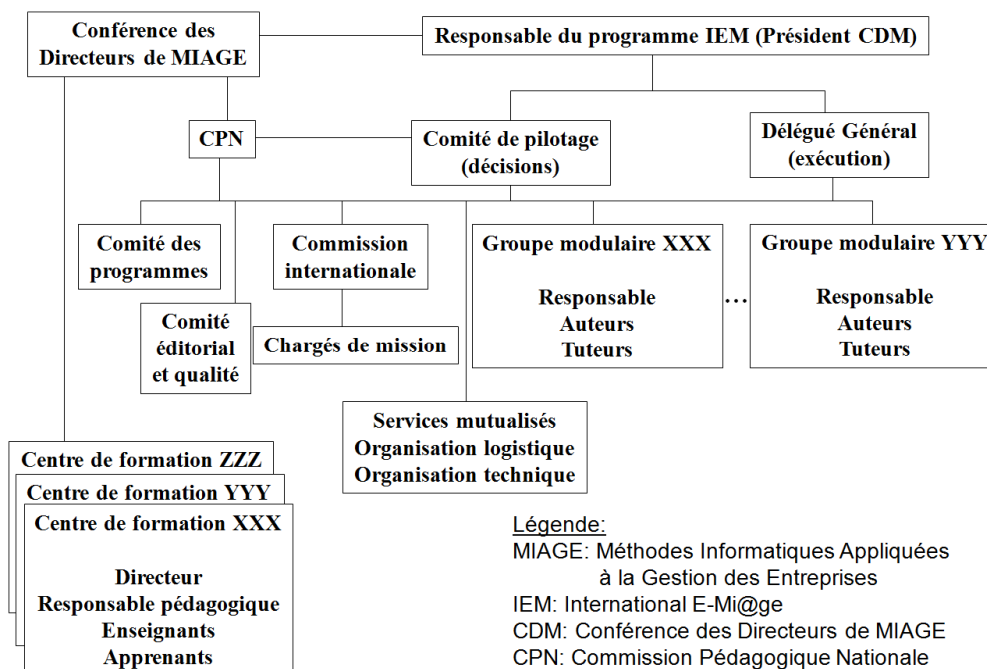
Conférence des Directeurs de MIAGE

Responsable du programme IEM (Président CDM)

CPN

Comité de pilotage (décisions)

Délégué Général (exécution)

Comité des programmes

Commission internationale

Groupe modulaire XXX

Responsable
Auteurs
Tuteurs

…

Groupe modulaire YYY

Responsable
Auteurs
Tuteurs

Comité éditorial et qualité

Chargés de mission

Services mutualisés
Organisation logistique
Organisation technique

Centre de formation ZZZ

Centre de formation YYY

Centre de formation XXX

Directeur
Responsable pédagogique
Enseignants
Apprenants

Légende:
MIAGE: Méthodes Informatiques Appliquées à la Gestion des Entreprises
IEM: International E-Mi@ge
CDM: Conférence des Directeurs de MIAGE
CPN: Commission Pédagogique Nationale